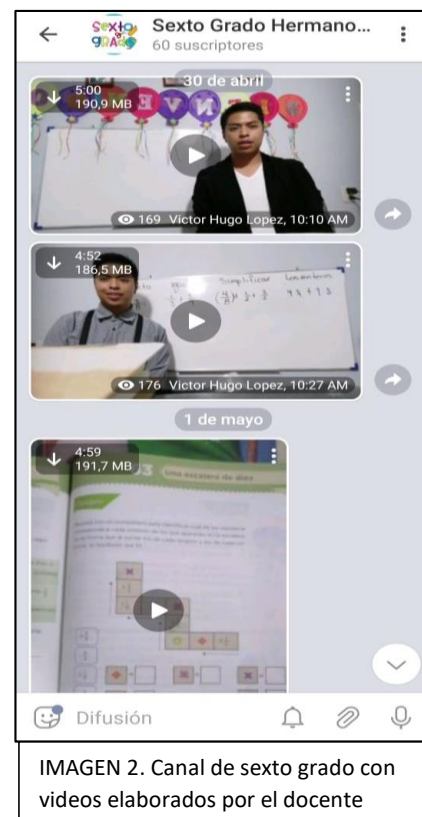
Sexto Grado Hermano...
60 suscriptores

30 de abril

5:00
190,9 MB

169 Victor Hugo Lopez, 10:10 AM

4:52
186,5 MB

Simplifica

176 Victor Hugo Lopez, 10:27 AM

1 de mayo

4:59
191,7 MB

Difusión

IMAGEN 2. Canal de sexto grado con videos elaborados por el docente